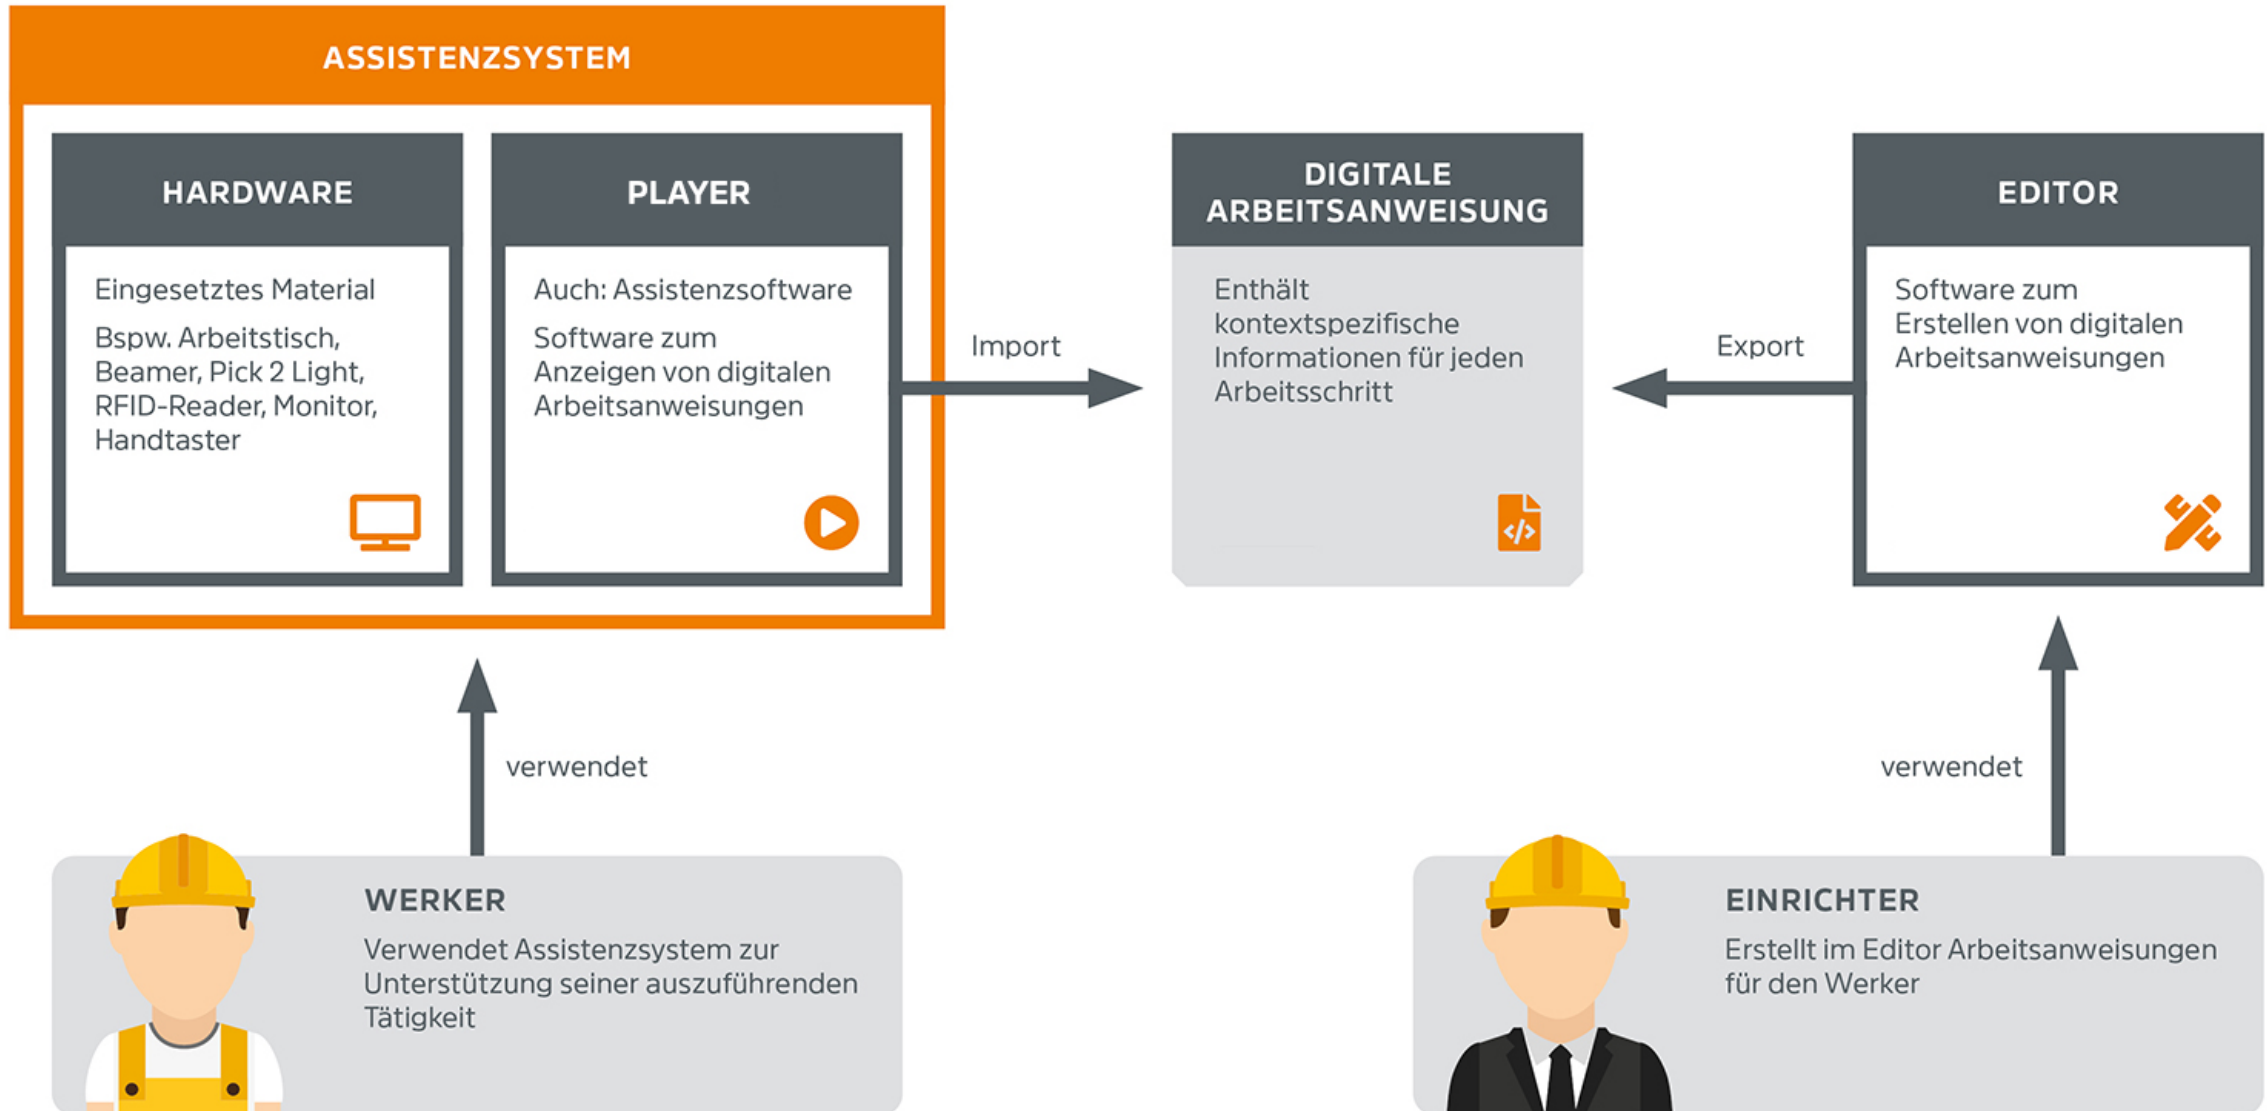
ASSISTENZSYSTEM

HARDWARE

Eingesetztes Material

Bspw. Arbeitstisch, Beamer, Pick 2 Light, RFID-Reader, Monitor, Handtaster

PLAYER

Auch: Assistenzsoftware

Software zum Anzeigen von digitalen Arbeitsanweisungen

Import

DIGITALE ARBEITSANWEISUNG

Enthält kontextspezifische Informationen für jeden Arbeitsschritt

Export

EDITOR

Software zum Erstellen von digitalen Arbeitsanweisungen

verwendet

verwendet

WERKER

Verwendet Assistenzsystem zur Unterstützung seiner auszuführenden Tätigkeit

EINRICHTER

Erstellt im Editor Arbeitsanweisungen für den Werker